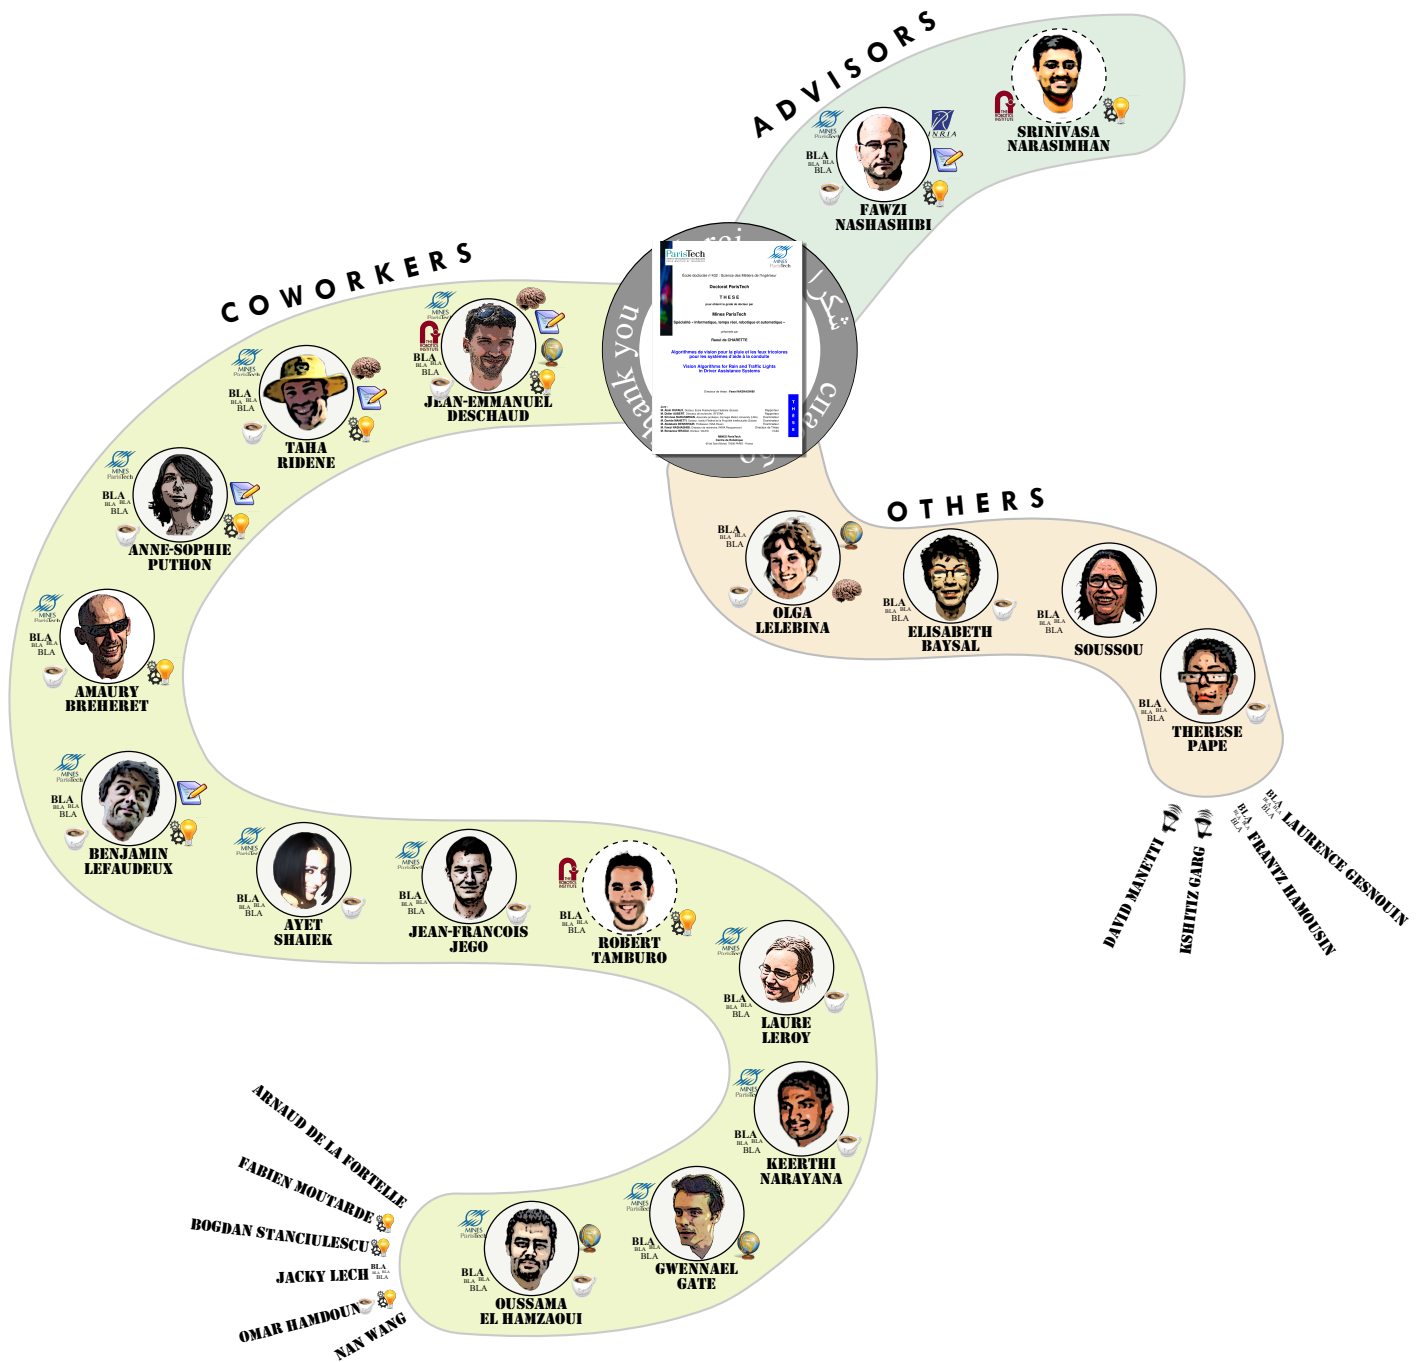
ADVISORS

SRINIVASA NARASIMHAN

BLA BLA BLA
FAWZI NASHASHIBI

COWORKERS

BLA BLA BLA
JEAN-EMMANUEL DESCHAUD

BLA BLA BLA
TAHA RIDENE

BLA BLA BLA
ANNE-SOPHIE PUTHON

BLA BLA BLA
AMAURY BREHERET

BLA BLA BLA
BENJAMIN LEFAUDEUX

BLA BLA BLA
AYET SHAIEK

BLA BLA BLA
JEAN-FRANCOIS JEGO

BLA BLA BLA
ROBERT TAMBURO

BLA BLA BLA
LAURE LEROY

BLA BLA BLA
KEERTHI NARAYANA

BLA BLA BLA
GWENNAEL GATE

BLA BLA BLA
OUSSAMA EL HAMZAOUI

ARNAUD DE LA FORTELLE
FABIEN MOUTARDE
BOGDAN STANCIULESCU
JACKY LECH BLA BLA BLA
OMAR HAMDOUN
NAN WANG

thank you
merci
شكرا

ParisTech
MINES ParisTech
THESE

OTHERS

BLA BLA BLA
OLGA LELEBINA

BLA BLA BLA
ELISABETH BAYSAL

BLA BLA BLA
SOUSSOU

BLA BLA BLA
THERESE PAPE

DAVID MANETTI
KSHITIZ GARG
BLA BLA BLA FRANTZ HAMOUSIN
BLA BLA BLA LAURENCE GESNOUIN